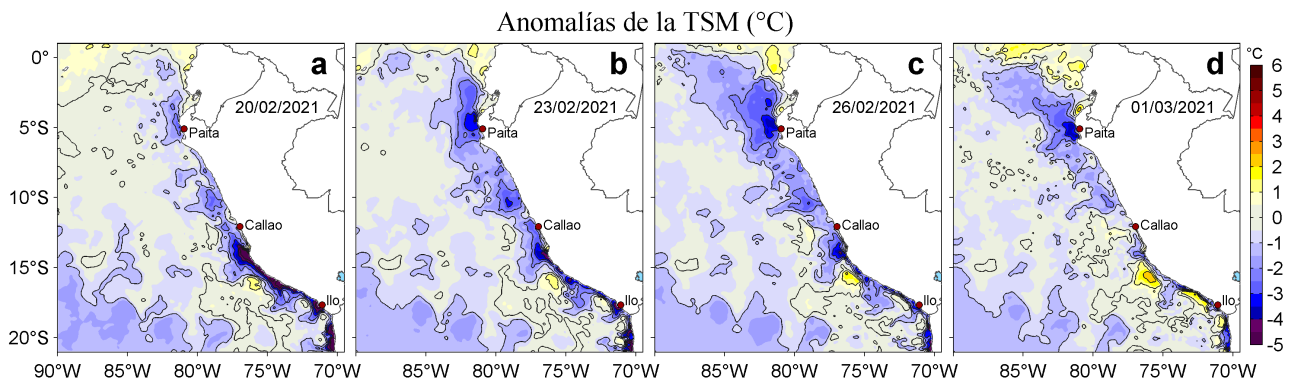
Anomalías de la TSM (°C)

0°
5°S
10°S
15°S
20°S

a
20/02/2021
Paita
Callao
Ilo

b
23/02/2021
Paita
Callao
Ilo

c
26/02/2021
Paita
Callao
Ilo

d
01/03/2021
Paita
Callao
Ilo

90°W 85°W 80°W 75°W 70°W 85°W 80°W 75°W 70°W 85°W 80°W 75°W 70°W 85°W 80°W 75°W 70°W

°C
6
5
4
3
2
1
0
-1
-2
-3
-4
-5